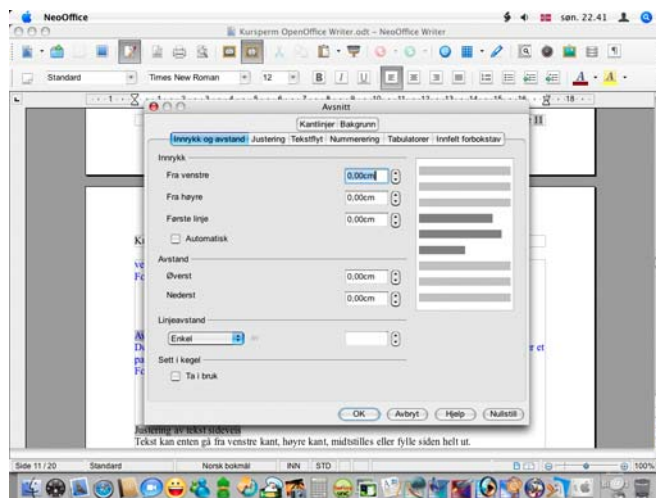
NeoOffice
søn. 22.41
Kursperm OpenOffice Writer.odt – NeoOffice Writer
Standard
Times New Roman
12
Avsnitt
Kantlinjer
Bakgrunn
Innrykk og avstand
Justering
Tekstflyt
Nummerering
Tabulatorer
Innfelt forbokstav
Innrykk
Fra venstre
0,00cm
Fra høyre
0,00cm
Første linje
0,00cm
Automatisk
Avstand
Øverst
0,00cm
Nederst
0,00cm
Linjeavstand
Enkel
av
Sett i kegel
Ta i bruk
OK
Avbryt
Hjelp
Nullstill
Justering av tekst sidevis
Tekst kan enten gå fra venstre kant, høyre kant, midtstilles eller fylle siden helt ut.
Side 11 / 20
Standard
Norsk bokmål
INN
STD
100%